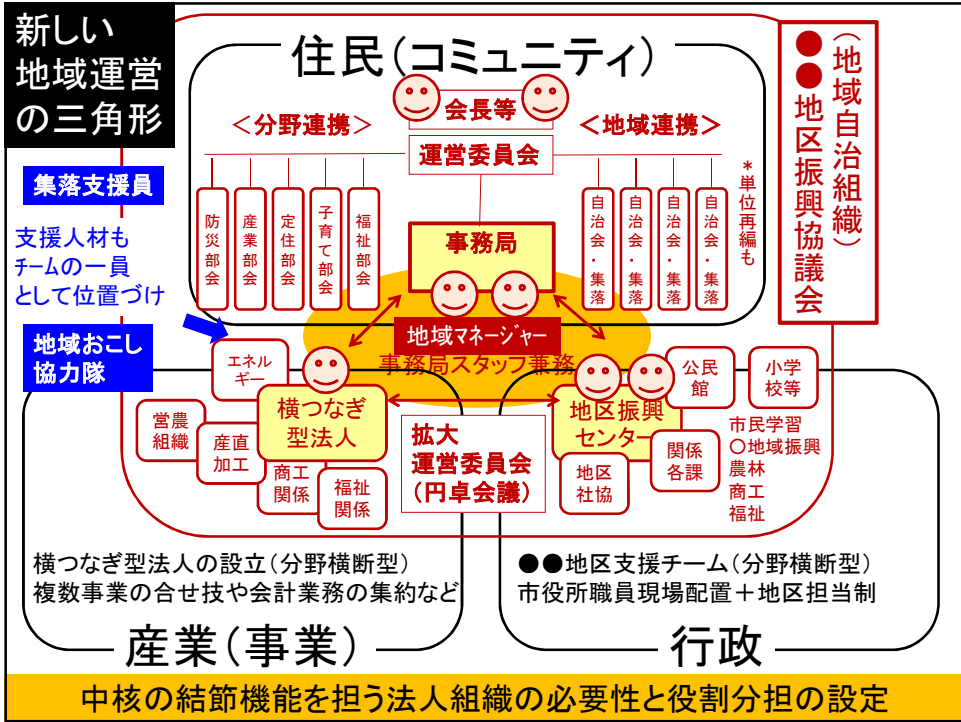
新しい地域運営の三角形

住民(コミュニティ)

●●地区振興協議会
(地域自治組織)

会長等

<分野連携>

<地域連携>

運営委員会

防災部会

産業部会

定住部会

子育て部会

福祉部会

自治会・集落

自治会・集落

自治会・集落

自治会・集落

*単位再編も

集落支援員

支援人材もチームの一員として位置づけ

事務局

地域マネージャー

事務局スタッフ兼務

地域おこし協力隊

エネルギー

横つなぎ型法人

営農組織

産直加工

商工関係

福祉関係

拡大運営委員会
(円卓会議)

公民館

小学校等

地区振興センター

関係各課

地区社協

市民学習
○地域振興
農林
商工
福祉

横つなぎ型法人の設立(分野横断型)
複数事業の合せ技や会計業務の集約など

●●地区支援チーム(分野横断型)
市役所職員現場配置+地区担当制

産業(事業)

行政

中核の結節機能を担う法人組織の必要性と役割分担の設定